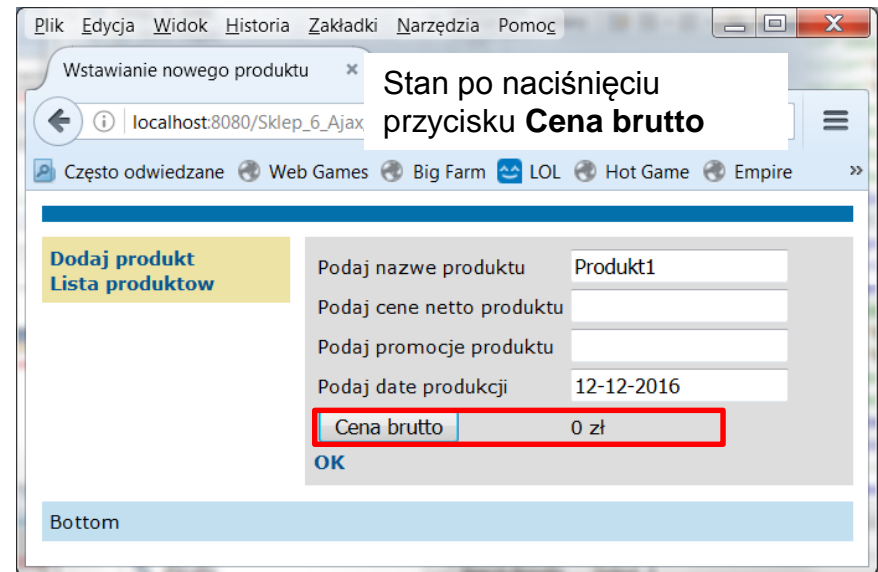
Plik Edycja Widok Historia Zakładki Narzędzia Pomoc

Wstawianie nowego produktu ×

Stan po naciśnięciu przycisku **Cena brutto**

localhost:8080/Sklep_6_Ajax

Często odwiedzane Web Games Big Farm LOL Hot Game Empire »

Dodaj produkt
Lista produktow

Podaj nazwe produktu Produkt1
Podaj cene netto produktu
Podaj promocje produktu
Podaj date produkcji 12-12-2016
Cena brutto 0 zł
OK

Bottom